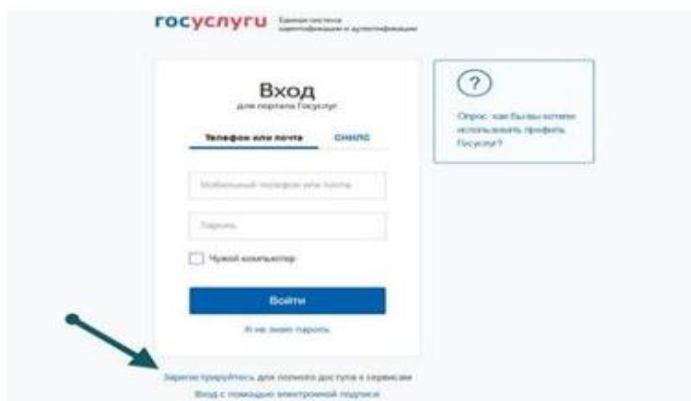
госуслуги Единая система идентификации и аутентификации

Вход
для портала Госуслуг

Телефон или почта СНИЛС

Мобильный телефон или почта

Пароль

Чужой компьютер

Войти

Я не знаю пароль

Зарегистрируйтесь для полного доступа к сервисам

Вход с помощью электронной подписи

?

Опрос: как бы вы хотели использовать профиль Госуслуг?